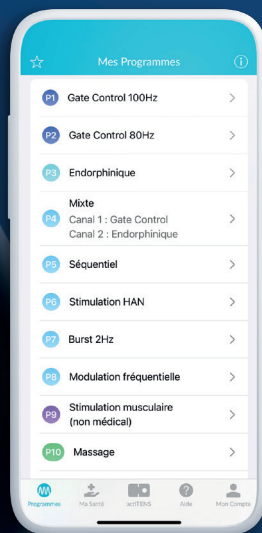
Mes Programmes

P1 Gate Control 100Hz >

P2 Gate Control 80Hz >

P3 Endorphinique >

P4 Mixte
Canal 1 : Gate Control
Canal 2 : Endorphinique >

P5 Séquentiel >

P6 Stimulation HAN >

P7 Burst 2Hz >

P8 Modulation fréquentielle >

P9 Stimulation musculaire (non médical) >

P10 Massage >

Programmes Ma Santé actiTENS Aide Mon Compte